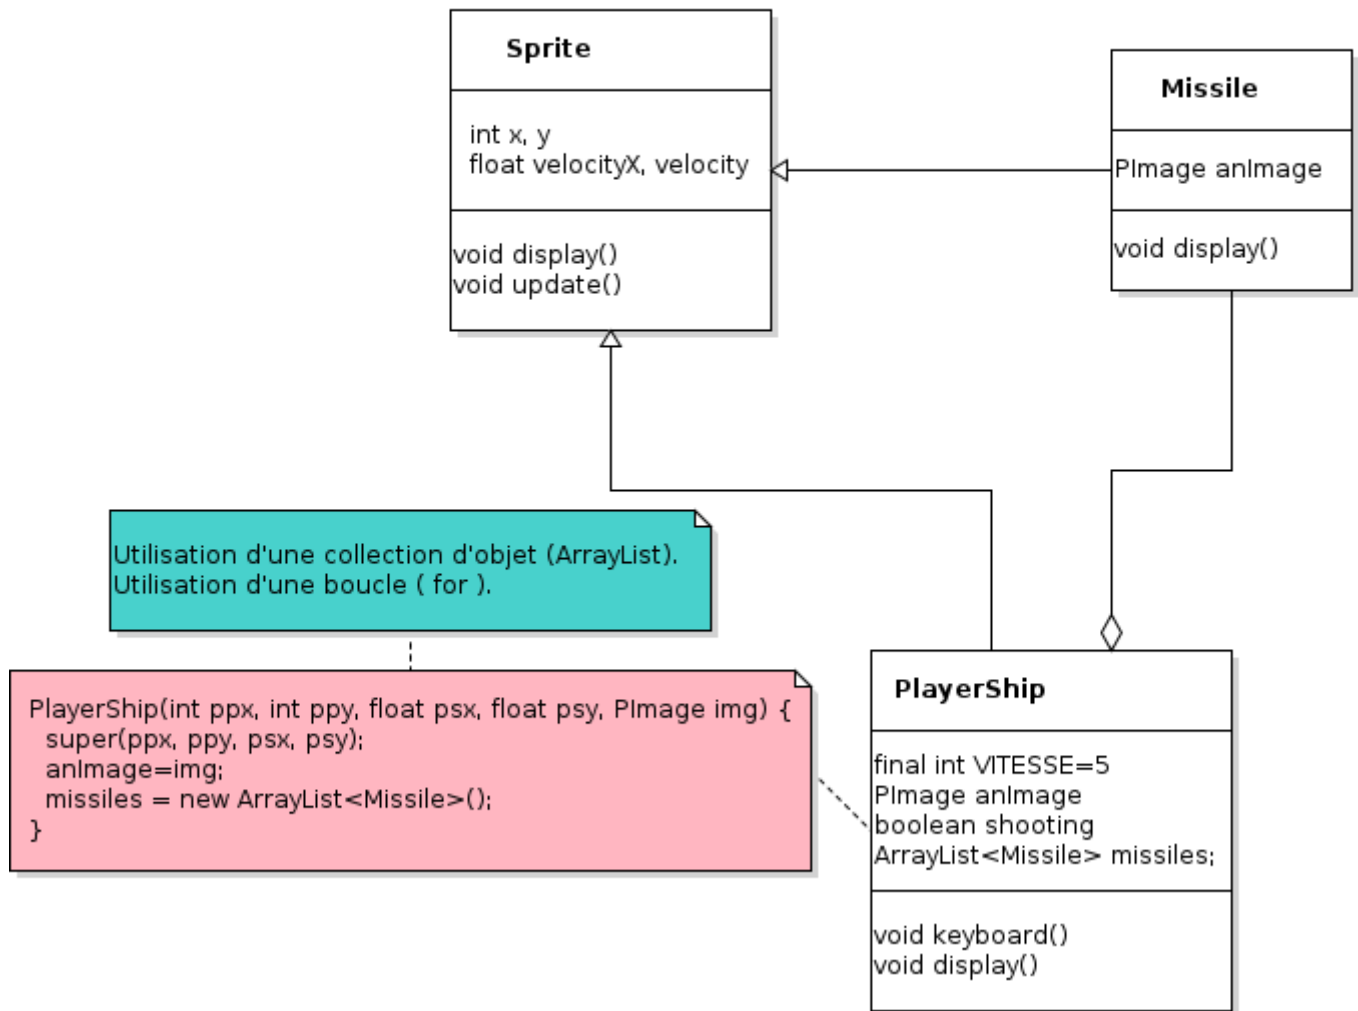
Sprite

int x, y
float velocityX, velocity

void display()
void update()

Missile

PImage anImage

void display()

Utilisation d'une collection d'objet (ArrayList).
Utilisation d'une boucle ( for ).

PlayerShip(int ppx, int ppy, float psx, float psy, PImage img) {
super(ppx, ppy, psx, psy);
anImage=img;
missiles = new ArrayList<Missile>();
}

PlayerShip

final int VITESSE=5
PImage anImage
boolean shooting
ArrayList<Missile> missiles;

void keyboard()
void display()